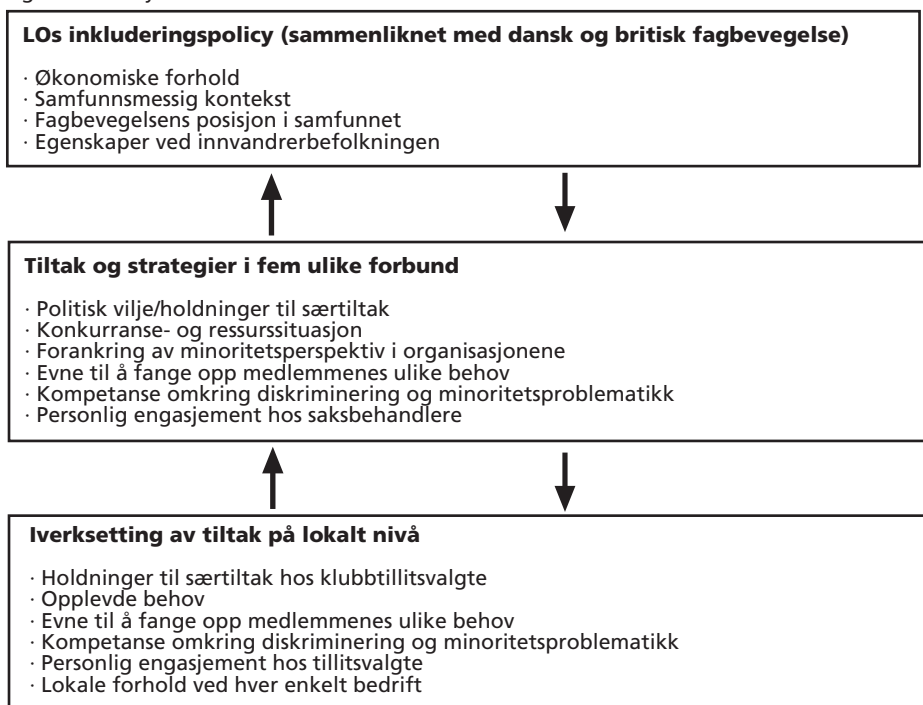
LOs inkluderingspolicy (sammenliknet med dansk og britisk fagbevegelse)

· Økonomiske forhold
· Samfunnsmessig kontekst
· Fagbevegelsens posisjon i samfunnet
· Egenskaper ved innvandrerbefolkningen

Tiltak og strategier i fem ulike forbund

· Politisk vilje/holdninger til særtiltak
· Konkurranse- og ressurssituasjon
· Forankring av minoritetsperspektiv i organisasjonene
· Evne til å fange opp medlemmenes ulike behov
· Kompetanse omkring diskriminering og minoritetsproblematikk
· Personlig engasjement hos saksbehandlere

Iverksetting av tiltak på lokalt nivå

· Holdninger til særtiltak hos klubbtillitsvalgte
· Opplevde behov
· Evne til å fange opp medlemmenes ulike behov
· Kompetanse omkring diskriminering og minoritetsproblematikk
· Personlig engasjement hos tillitsvalgte
· Lokale forhold ved hver enkelt bedrift